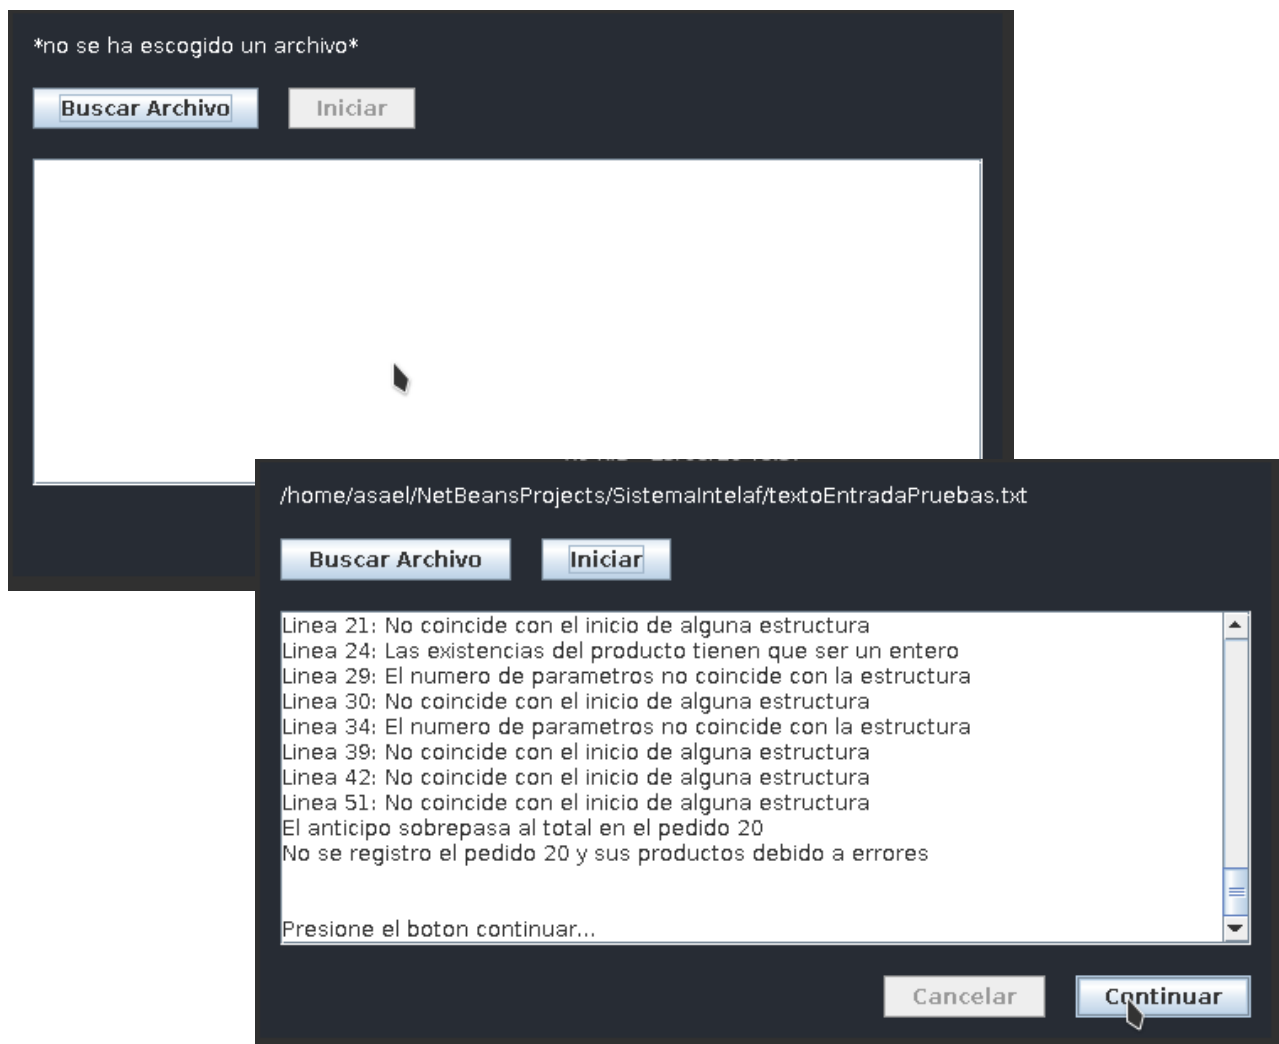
*no se ha escogido un archivo*

Buscar Archivo

Iniciar

/home/asael/NetBeansProjects/SistemaIntelaf/textoEntradaPruebas.txt

Buscar Archivo

Iniciar

Linea 21: No coincide con el inicio de alguna estructura
Linea 24: Las existencias del producto tienen que ser un entero
Linea 29: El numero de parametros no coincide con la estructura
Linea 30: No coincide con el inicio de alguna estructura
Linea 34: El numero de parametros no coincide con la estructura
Linea 39: No coincide con el inicio de alguna estructura
Linea 42: No coincide con el inicio de alguna estructura
Linea 51: No coincide con el inicio de alguna estructura
El anticipo sobrepasa al total en el pedido 20
No se registro el pedido 20 y sus productos debido a errores

Presione el boton continuar...

Cancelar

Continuar